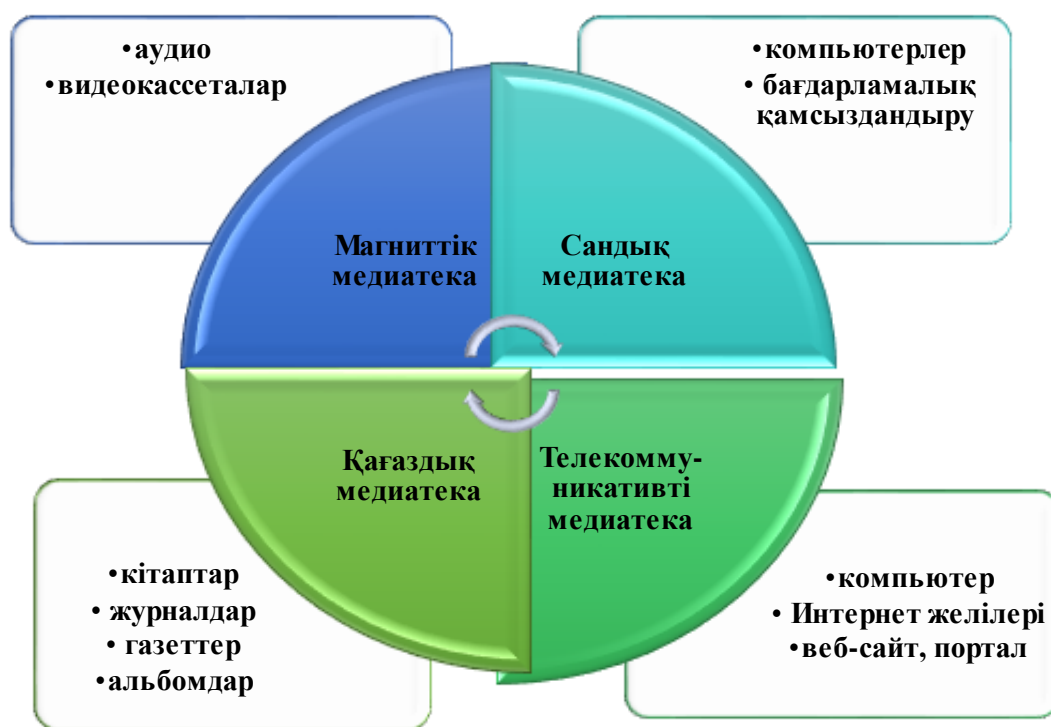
•аудио
•видеокассеталар

•компьютерлер
• бағдарламалық қамсыздандыру

Магниттік медиатека

Сандық медиатека

Қағаздық медиатека

Телекоммуникативті медиатека

•кітаптар
• журналдар
• газеттер
•альбомдар

•компьютер
• Интернет желілері
•веб-сайт, портал